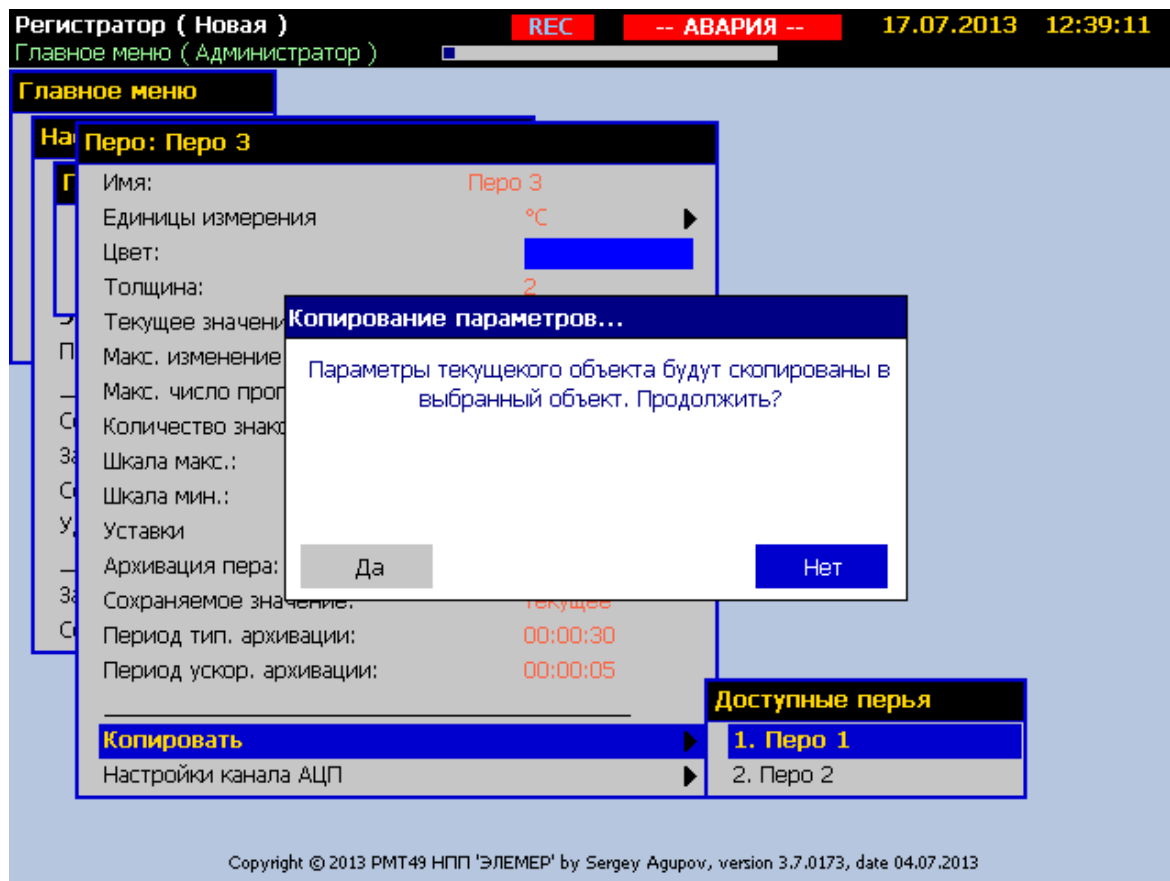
Регистратор ( Новая ) REC -- АВАРИЯ -- 17.07.2013 12:39:11
Главное меню ( Администратор )

Главное меню

На

П

Э
П

С
За
С
У

За
С

Перо: Перо 3

Имя: Перо 3
Единицы измерения °C
Цвет:
Толщина: 2
Текущее значени
Макс. изменение
Макс. число проп
Количество знако
Шкала макс.:
Шкала мин.:
Уставки
Архивация пера:
Сохраняемое значение: текущее
Период тип. архивации: 00:00:30
Период ускор. архивации: 00:00:05

Копировать
Настройки канала АЦП

Копирование параметров...

Параметры текущекого объекта будут скопированы в выбранный объект. Продолжить?

Да
Нет

Доступные перья
1. Перо 1
2. Перо 2

Copyright © 2013 PMT49 НПП 'ЭЛЕМЕР' by Sergey Agupov, version 3.7.0173, date 04.07.2013